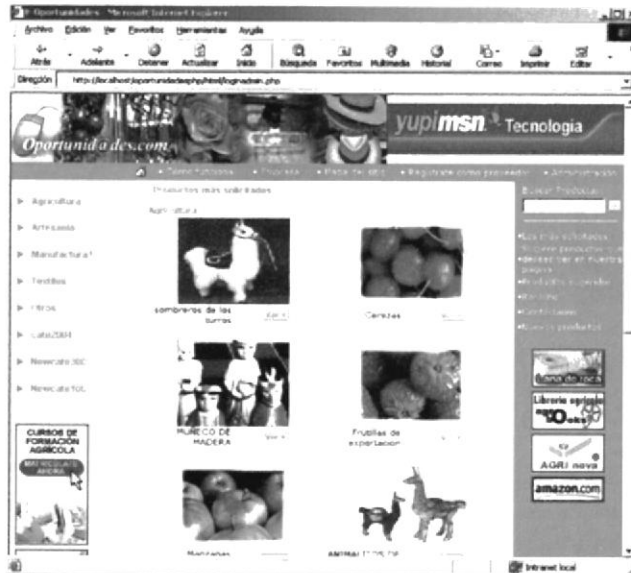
Oportunidades - Microsoft Internet Explorer

Archivo Edición Ver Favoritos Herramientas Ayuda

Atrás Adelante Detener Actualizar Inicio Búsqueda Favoritos Multimedia Historial Correo Imprimir Editar

Dirección http://localhost/oportunidadesphp/html/loginadmin.php

Oportunidades.com

yupimsn Tecnologia

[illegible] • Proveer • Mapa del sitio • Registrate como proveedor • Administración

Productos más solicitados

Agricultura

Agricultura
Artesanía
Manufactura
Textiles
Otros
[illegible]
Newcate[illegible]
Newcate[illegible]

sombreros de los burros

Cerezas

MUÑECO DE MADERA

Frutillas de exportación

Manzanas

ANIMALITOS DE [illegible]

CURSOS DE FORMACIÓN AGRÍCOLA
MATRICULATE AHORA

Buscar Productos

Librería

AGRI nova

amazon.com

Intranet local